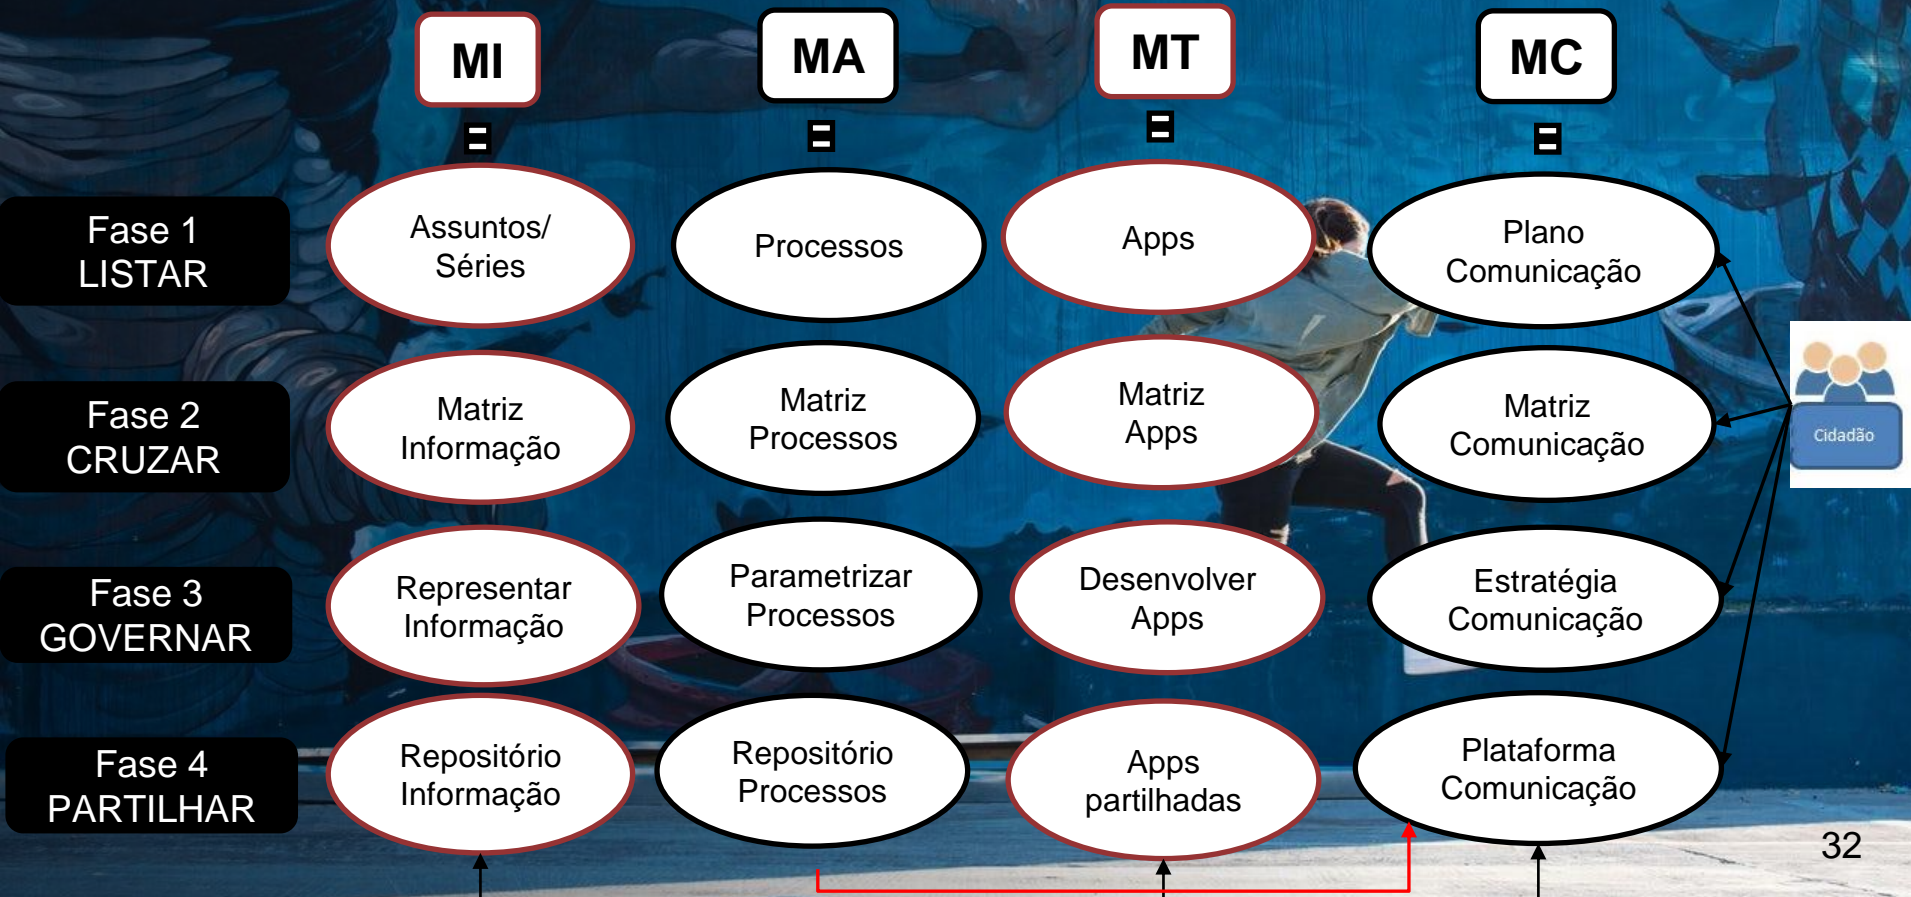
MI

MA

MT

MC

Fase 1
LISTAR

Assuntos/
Séries

Processos

Apps

Plano
Comunicação

Fase 2
CRUZAR

Matriz
Informação

Matriz
Processos

Matriz
Apps

Matriz
Comunicação

Cidadão

Fase 3
GOVERNAR

Representar
Informação

Parametrizar
Processos

Desenvolver
Apps

Estratégia
Comunicação

Fase 4
PARTILHAR

Repositório
Informação

Repositório
Processos

Apps
partilhadas

Plataforma
Comunicação

32